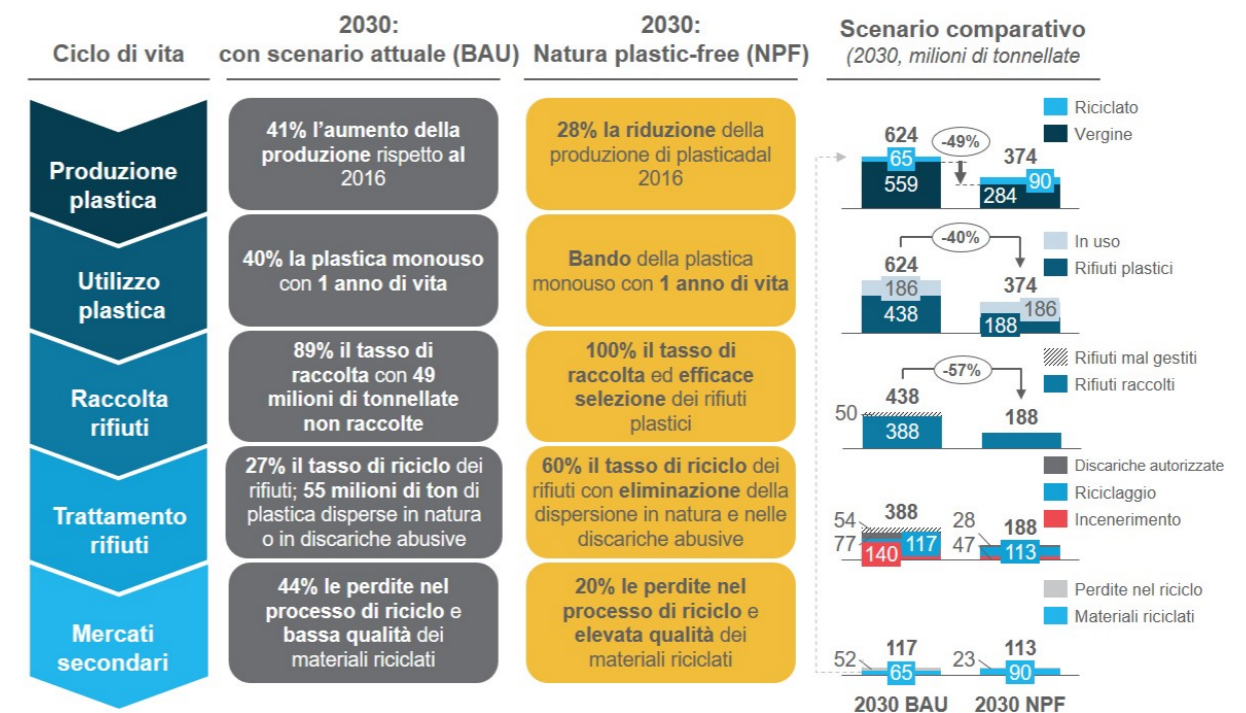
Ciclo di vita

2030: con scenario attuale (BAU)

2030: Natura plastic-free (NPF)

Scenario comparativo
(2030, milioni di tonnellate

Produzione plastica

41% l'aumento della produzione rispetto al 2016

28% la riduzione della produzione di plasticadal 2016

Riciclato
Vergine

624
65
559
-49%
374
90
284

Utilizzo plastica

40% la plastica monouso con 1 anno di vita

Bando della plastica monouso con 1 anno di vita

In uso
Rifiuti plastici

-40%
624
186
438
374
186
188

Raccolta rifiuti

89% il tasso di raccolta con 49 milioni di tonnellate non raccolte

100% il tasso di raccolta ed efficace selezione dei rifiuti plastici

Rifiuti mal gestiti
Rifiuti raccolti

-57%
438
50
388
188

Trattamento rifiuti

27% il tasso di riciclo dei rifiuti; 55 milioni di ton di plastica disperse in natura o in discariche abusive

60% il tasso di riciclo dei rifiuti con eliminazione della dispersione in natura e nelle discariche abusive

Discariche autorizzate
Riciclaggio
Incenerimento

54
388
77
140
117
28
188
47
113

Mercati secondari

44% le perdite nel processo di riciclo e bassa qualità dei materiali riciclati

20% le perdite nel processo di riciclo e elevata qualità dei materiali riciclati

Perdite nel riciclo
Materiali riciclati

52
117
65
23
113
90

2030 BAU
2030 NPF